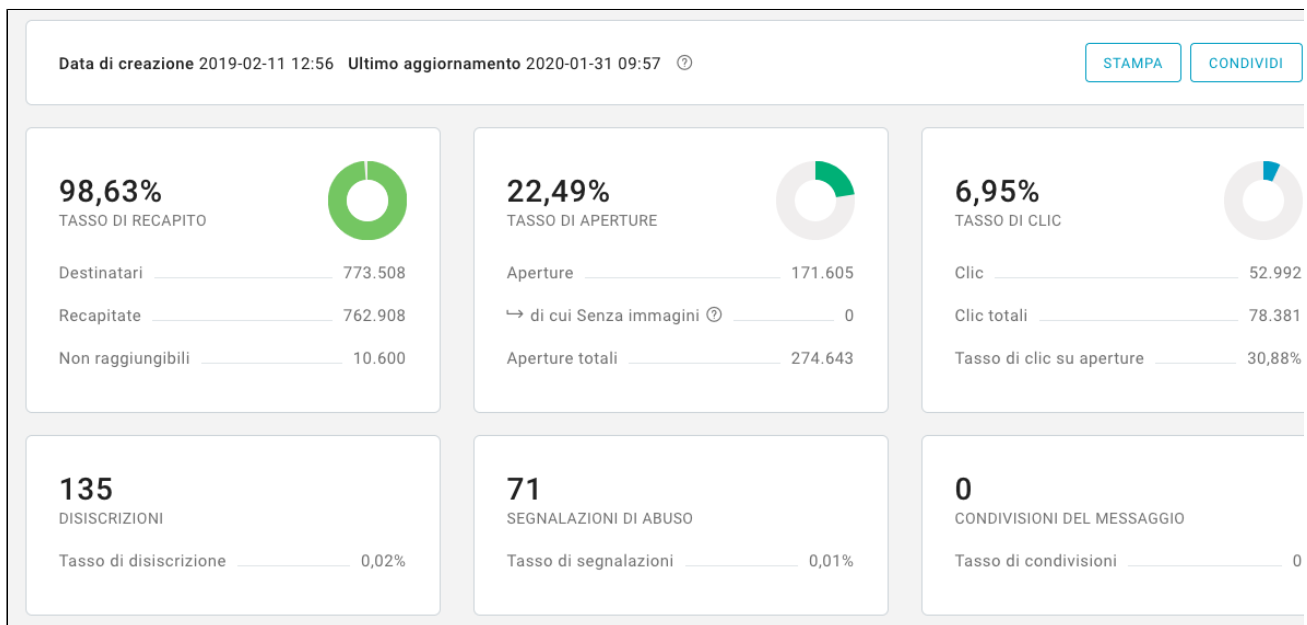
Data di creazione 2019-02-11 12:56 Ultimo aggiornamento 2020-01-31 09:57 ⓘ

STAMPA

CONDIVIDI

98,63%
TASSO DI RECAPITO

Destinatari 773.508

Recapitate 762.908

Non raggiungibili 10.600

22,49%
TASSO DI APERTURE

Aperture 171.605

↪ di cui Senza immagini ⓘ 0

Aperture totali 274.643

6,95%
TASSO DI CLIC

Clic 52.992

Clic totali 78.381

Tasso di clic su aperture 30,88%

135
DISISCRIZIONI

Tasso di disiscrizione 0,02%

71
SEGNALAZIONI DI ABUSO

Tasso di segnalazioni 0,01%

0
CONDIVISIONI DEL MESSAGGIO

Tasso di condivisioni 0